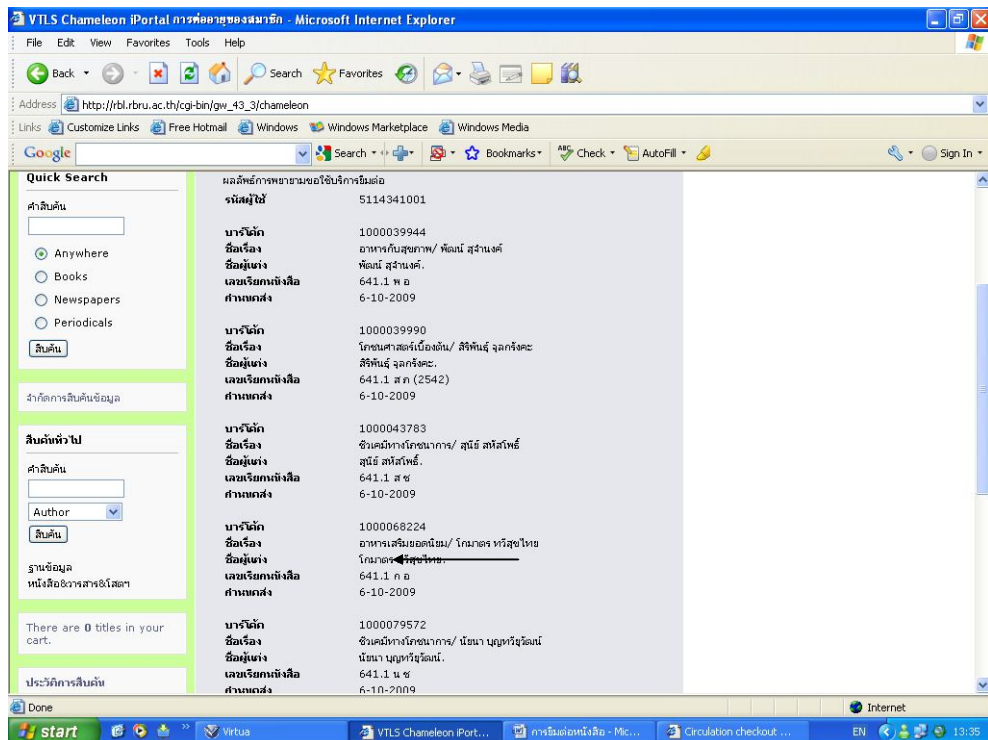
VTLS Chameleon iPortal การต่ออายุของสมาชิก - Microsoft Internet Explorer

File Edit View Favorites Tools Help

Back Search Favorites

Address http://rbl.rbru.ac.th/cgi-bin/gw_43_3/chameleon

Links Customize Links Free Hotmail Windows Windows Marketplace Windows Media

Google Search Bookmarks Check AutoFill Sign In

Quick Search

คำสืบค้น

Anywhere

Books

Newspapers

Periodicals

สืบค้น

จำกัดการสืบค้นข้อมูล

สืบค้นทั่วไป

คำสืบค้น

Author

สืบค้น

ฐานข้อมูล หนังสือ&วารสาร&โสตฯ

There are 0 titles in your cart.

ประวัติการสืบค้น

ผลลัพธ์การพยายามขอใช้บริการยืมต่อ

รหัสผู้ใช้ 5114341001

บาร์โค้ด 1000039944
ชื่อเรื่อง อาหารกับสุขภาพ/ พัฒน์ สุจำนงค์
ชื่อผู้แต่ง พัฒน์ สุจำนงค์.
เลขเรียกหนังสือ 641.1 พ อ
กำหนดส่ง 6-10-2009

บาร์โค้ด 1000039990
ชื่อเรื่อง โภชนศาสตร์เบื้องต้น/ สิริพันธุ์ จุลกรังคะ
ชื่อผู้แต่ง สิริพันธุ์ จุลกรังคะ.
เลขเรียกหนังสือ 641.1 ส ภ (2542)
กำหนดส่ง 6-10-2009

บาร์โค้ด 1000043783
ชื่อเรื่อง ชีวเคมีทางโภชนาการ/ สุนีย์ สหัสโพธิ์
ชื่อผู้แต่ง สุนีย์ สหัสโพธิ์.
เลขเรียกหนังสือ 641.1 ส ช
กำหนดส่ง 6-10-2009

บาร์โค้ด 1000068224
ชื่อเรื่อง อาหารเสริมยอดนิยม/ โกมาตร ทวีสุขไทย
ชื่อผู้แต่ง โกมาตร ทวีสุขไทย.
เลขเรียกหนังสือ 641.1 ก อ
กำหนดส่ง 6-10-2009

บาร์โค้ด 1000079572
ชื่อเรื่อง ชีวเคมีทางโภชนาการ/ นัยนา บุญทวียุวัฒน์
ชื่อผู้แต่ง นัยนา บุญทวียุวัฒน์.
เลขเรียกหนังสือ 641.1 น ช
กำหนดส่ง 6-10-2009

Done Internet

start Virtua VTLS Chameleon iPort... การยืมต่อหนังสือ - Mic... Circulation checkout ... EN 13:35